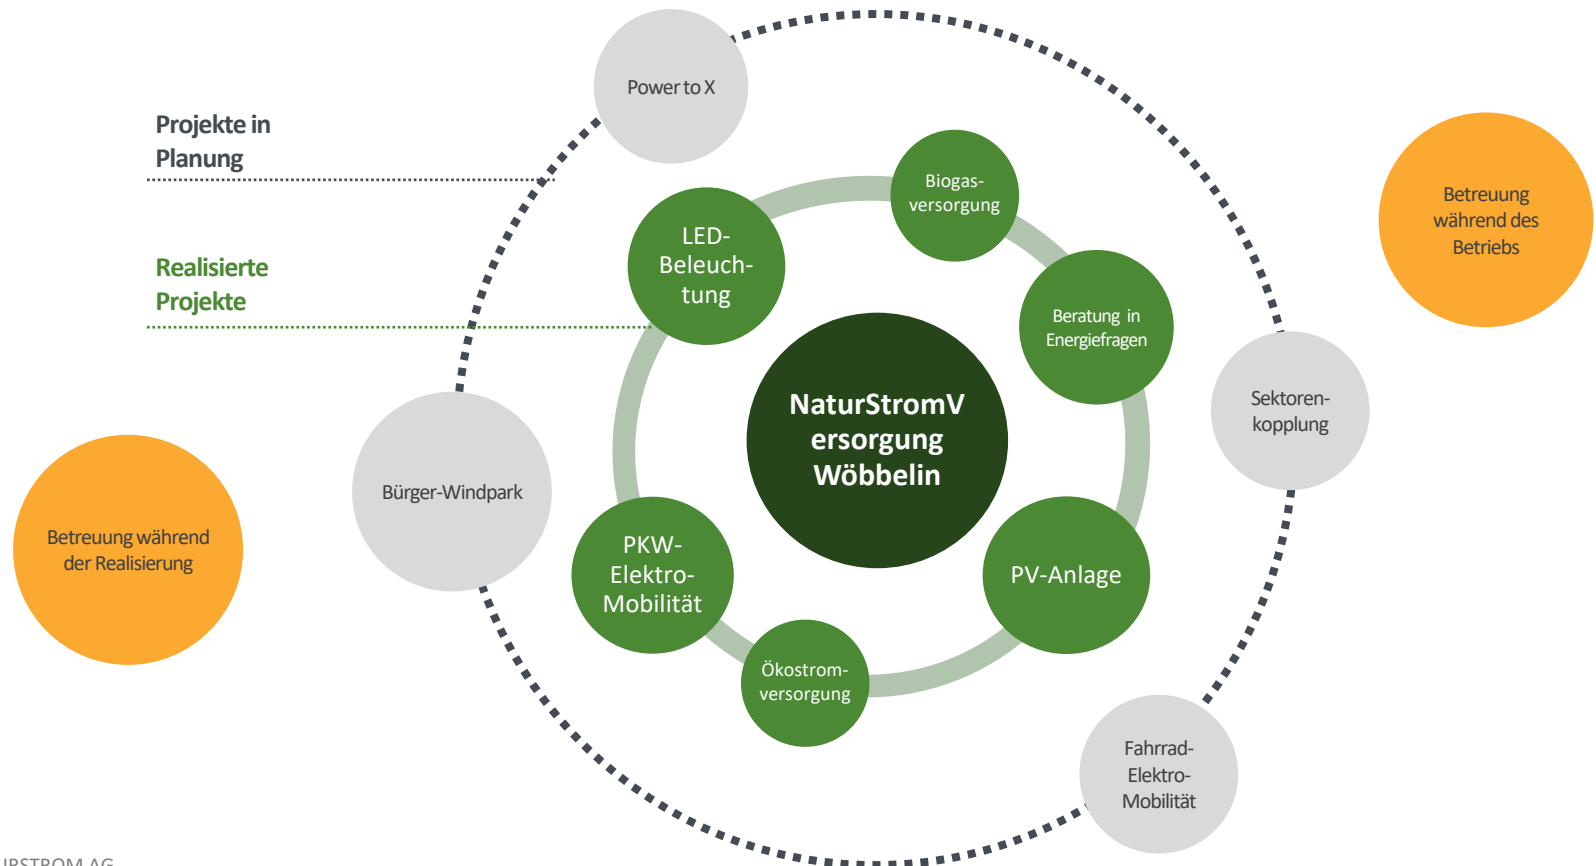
Power to X

Projekte in Planung

Realisierte Projekte

Biogasversorgung

LED-Beleuchtung

Betreuung während des Betriebs

Beratung in Energiefragen

NaturStromVersorgung Wöbbelin

Sektorenkopplung

Bürger-Windpark

Betreuung während der Realisierung

PKW-Elektro-Mobilität

PV-Anlage

Ökostromversorgung

Fahrrad-Elektro-Mobilität

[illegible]RSTROM AG